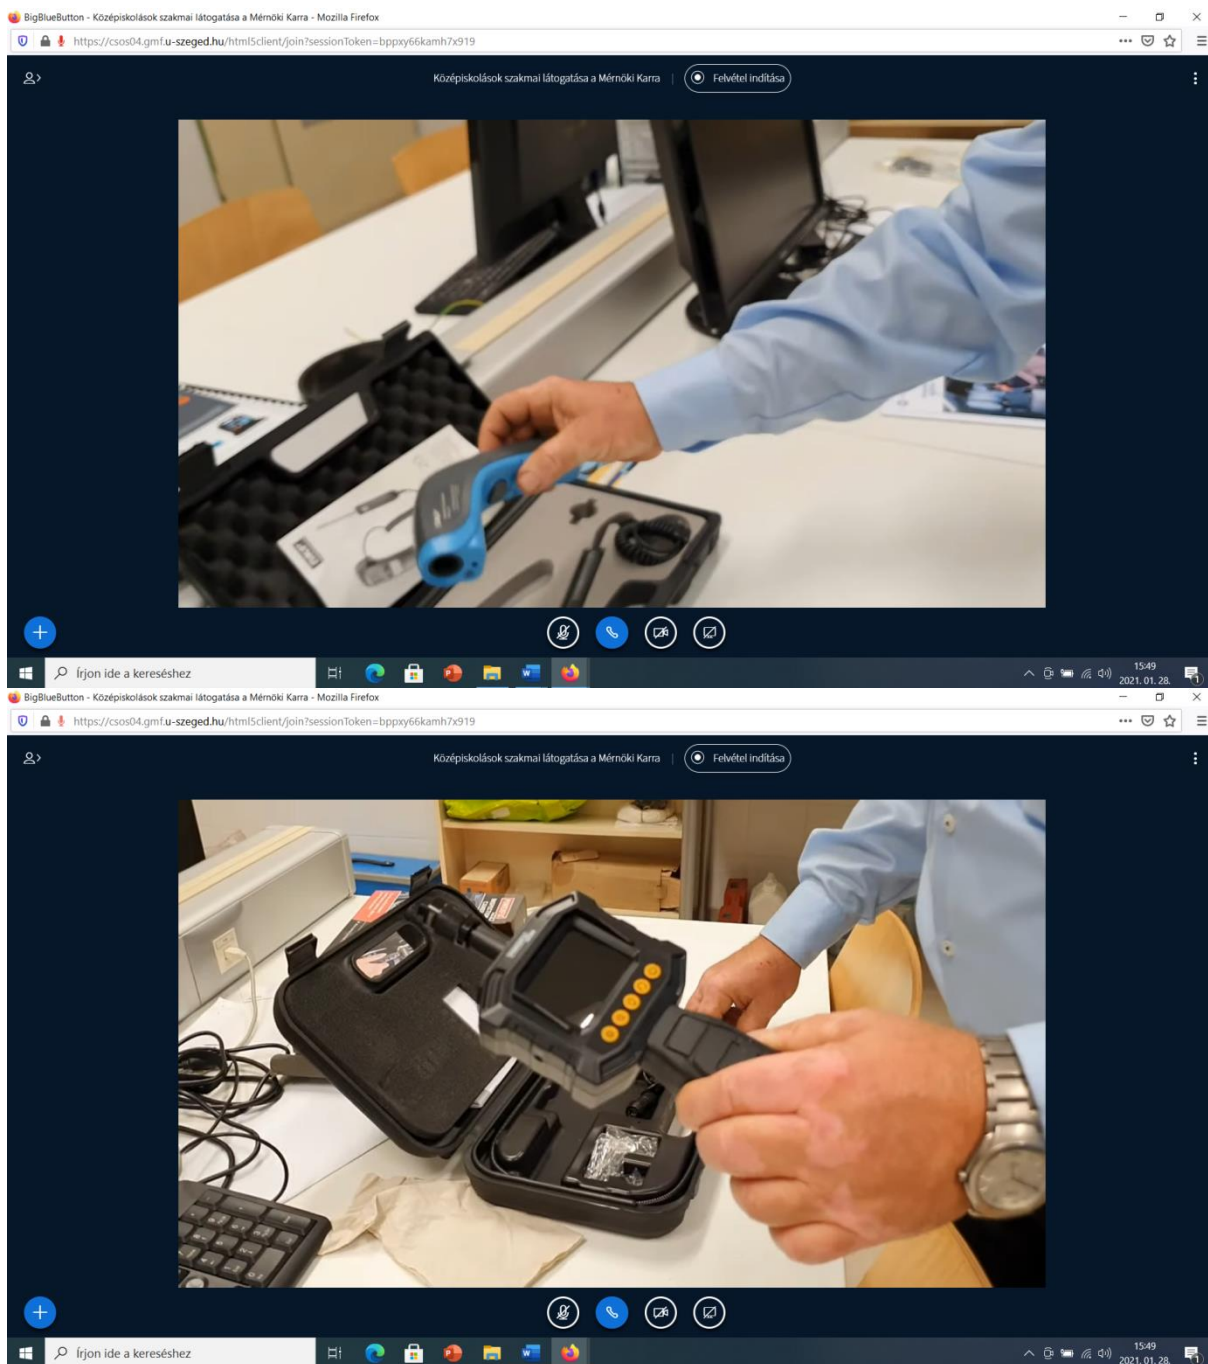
BigBlueButton - Középiskolások szakmai látogatása a Mérnöki Karra - Mozilla Firefox

https://csos04.gmf.u-szeged.hu/html5client/join?sessionToken=bppxy66kamh7x919

Középiskolások szakmai látogatása a Mérnöki Karra

Felvétel indítása

Írjon ide a kereséshez

15:49
2021. 01. 28.

BigBlueButton - Középiskolások szakmai látogatása a Mérnöki Karra - Mozilla Firefox

https://csos04.gmf.u-szeged.hu/html5client/join?sessionToken=bppxy66kamh7x919

Középiskolások szakmai látogatása a Mérnöki Karra

Felvétel indítása

Írjon ide a kereséshez

15:49
2021. 01. 28.